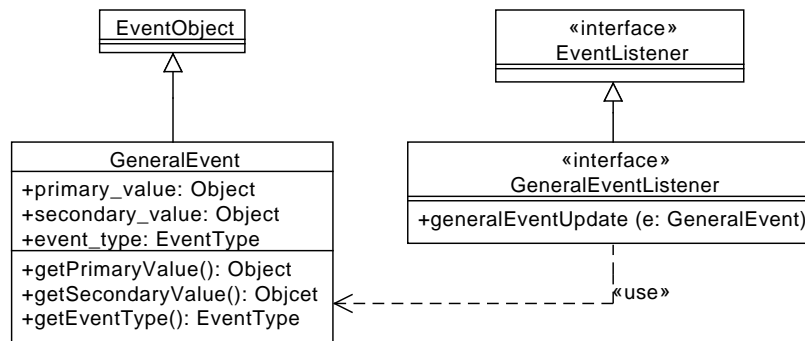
EventObject

«interface»
EventListener

GeneralEvent

+primary_value: Object
+secondary_value: Object
+event_type: EventType

+getPrimaryValue(): Object
+getSecondaryValue(): Objcet
+getEventType(): EventType

«interface»
GeneralEventListener

+generalEventUpdate (e: GeneralEvent)

«use»